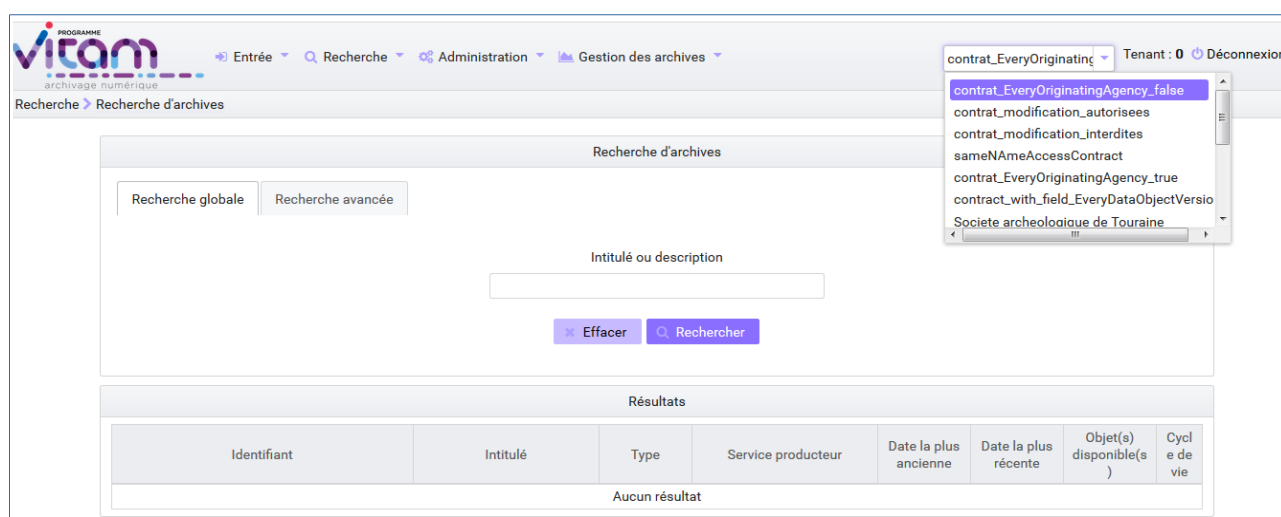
PROGRAMME
vitam
archivage numérique

Entrée Recherche Administration Gestion des archives

contrat_EveryOriginating

Tenant : 0 Déconnexion

contrat_EveryOriginatingAgency_false
contrat_modification_autorisees
contrat_modification_interdites
sameNAmeAccessContract
contrat_EveryOriginatingAgency_true
contract_with_field_EveryDataObjectVersio
Societe archeologique de Touraine

Recherche > Recherche d'archives

Recherche d'archives

Recherche globale | Recherche avancée

Intitulé ou description

Effacer Rechercher

Résultats

| Identifiant | Intitulé | Type | Service producteur | Date la plus ancienne | Date la plus récente | Objet(s) disponible(s) | Cycle de vie |
|---|---|---|---|---|---|---|---|
| Aucun résultat | | | | | | | |